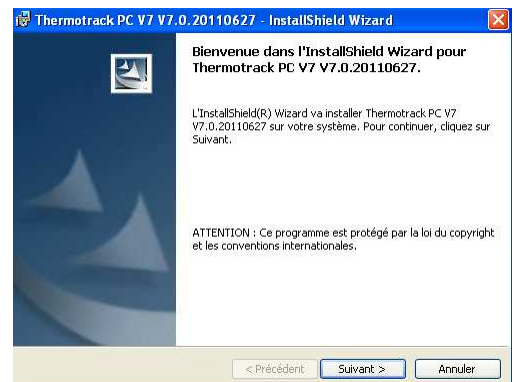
Thermotrack PC V7 V7.0.20110627 - InstallShield Wizard

Bienvenue dans l'InstallShield Wizard pour Thermotrack PC V7 V7.0.20110627.

L'InstallShield(R) Wizard va installer Thermotrack PC V7 V7.0.20110627 sur votre système. Pour continuer, cliquez sur Suivant.

ATTENTION : Ce programme est protégé par la loi du copyright et les conventions internationales.

< Précédent
Suivant >
Annuler